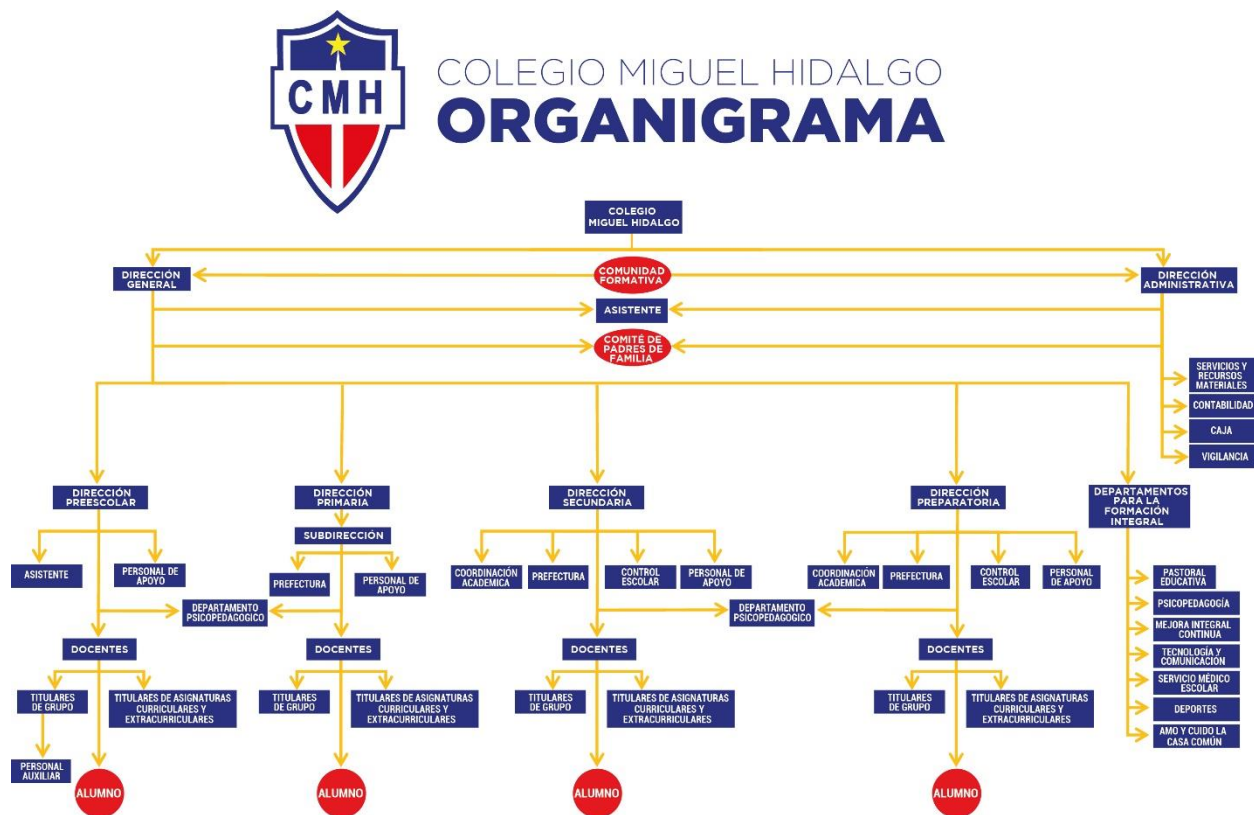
CMH

COLEGIO MIGUEL HIDALGO
ORGANIGRAMA

COLEGIO MIGUEL HIDALGO

DIRECCIÓN GENERAL

COMUNIDAD FORMATIVA

DIRECCIÓN ADMINISTRATIVA

ASISTENTE

COMITÉ DE PADRES DE FAMILIA

SERVICIOS Y RECURSOS MATERIALES
CONTABILIDAD
CAJA
VIGILANCIA

DIRECCIÓN PREESCOLAR
ASISTENTE
PERSONAL DE APOYO
DEPARTAMENTO PSICOPEDAGOGICO
DOCENTES
TITULARES DE GRUPO
TITULARES DE ASIGNATURAS CURRICULARES Y EXTRACURRICULARES
PERSONAL AUXILIAR
ALUMNO

DIRECCIÓN PRIMARIA
SUBDIRECCIÓN
PREFECTURA
PERSONAL DE APOYO
DOCENTES
TITULARES DE GRUPO
TITULARES DE ASIGNATURAS CURRICULARES Y EXTRACURRICULARES
ALUMNO

DIRECCIÓN SECUNDARIA
COORDINACIÓN ACADEMICA
PREFECTURA
CONTROL ESCOLAR
PERSONAL DE APOYO
DEPARTAMENTO PSICOPEDAGOGICO
DOCENTES
TITULARES DE GRUPO
TITULARES DE ASIGNATURAS CURRICULARES Y EXTRACURRICULARES
ALUMNO

DIRECCIÓN PREPARATORIA
COORDINACIÓN ACADEMICA
PREFECTURA
CONTROL ESCOLAR
PERSONAL DE APOYO
DOCENTES
TITULARES DE GRUPO
TITULARES DE ASIGNATURAS CURRICULARES Y EXTRACURRICULARES
ALUMNO

DEPARTAMENTOS PARA LA FORMACIÓN INTEGRAL
PASTORAL EDUCATIVA
PSICOPEDAGOGÍA
MEJORA INTEGRAL CONTINUA
TECNOLOGÍA Y COMUNICACIÓN
SERVICIO MÉDICO ESCOLAR
DEPORTES
AMO Y CUIDO LA CASA COMÚN